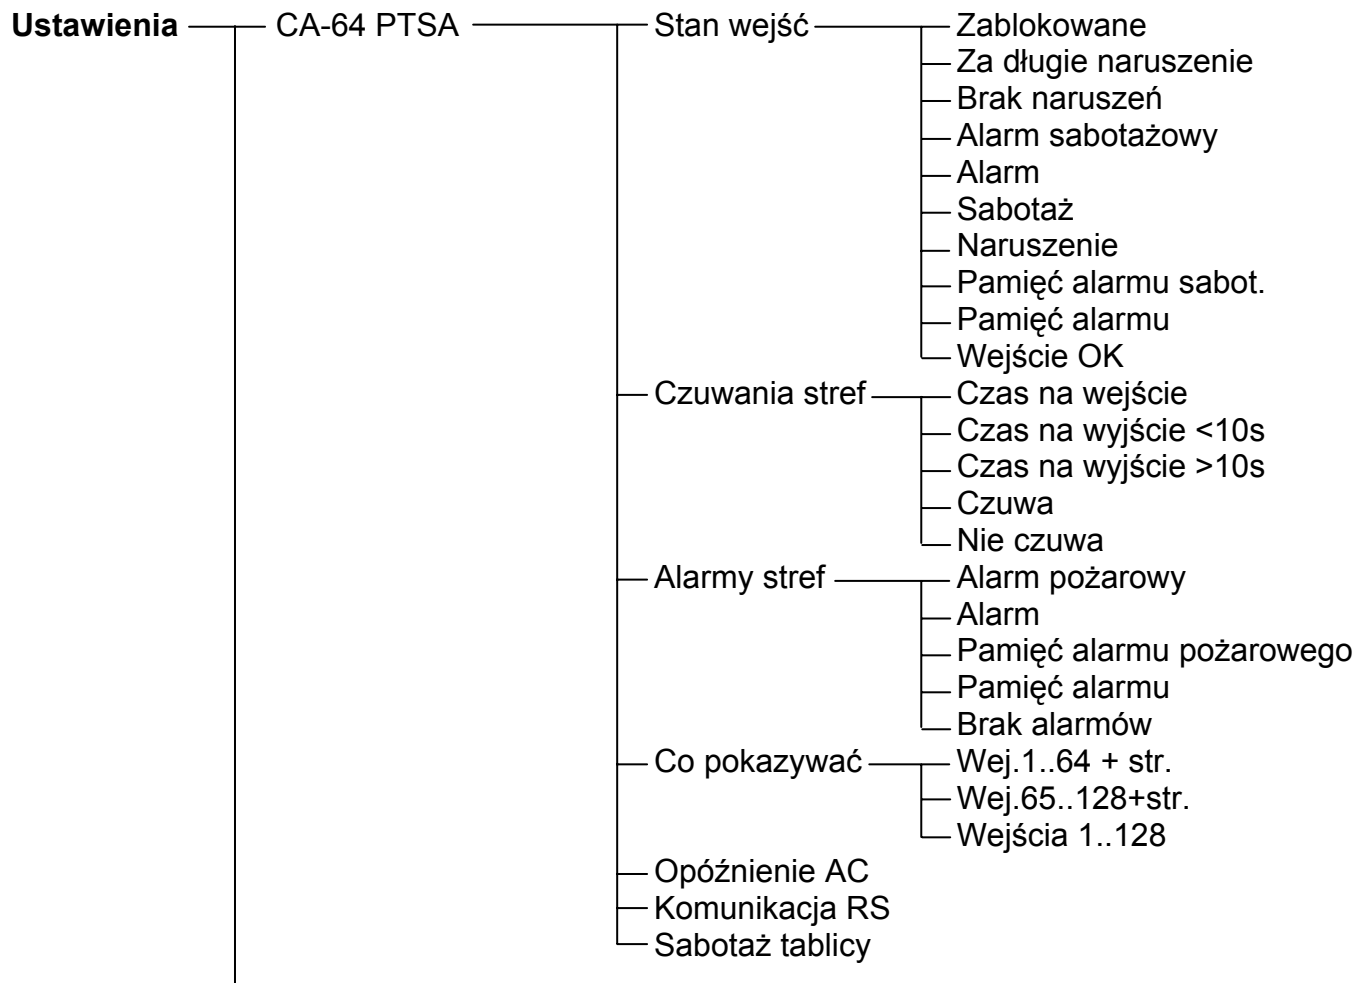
**Ustawienia**
CA-64 PTSA
Stan wejść
Zablokowane
Za długie naruszenie
Brak naruszeń
Alarm sabotażowy
Alarm
Sabotaż
Naruszenie
Pamięć alarmu sabot.
Pamięć alarmu
Wejście OK
Czuwania stref
Czas na wejście
Czas na wyjście <10s
Czas na wyjście >10s
Czuwa
Nie czuwa
Alarmy stref
Alarm pożarowy
Alarm
Pamięć alarmu pożarowego
Pamięć alarmu
Brak alarmów
Co pokazywać
Wej.1..64 + str.
Wej.65..128+str.
Wejścia 1..128
Opóźnienie AC
Komunikacja RS
Sabotaż tablicy